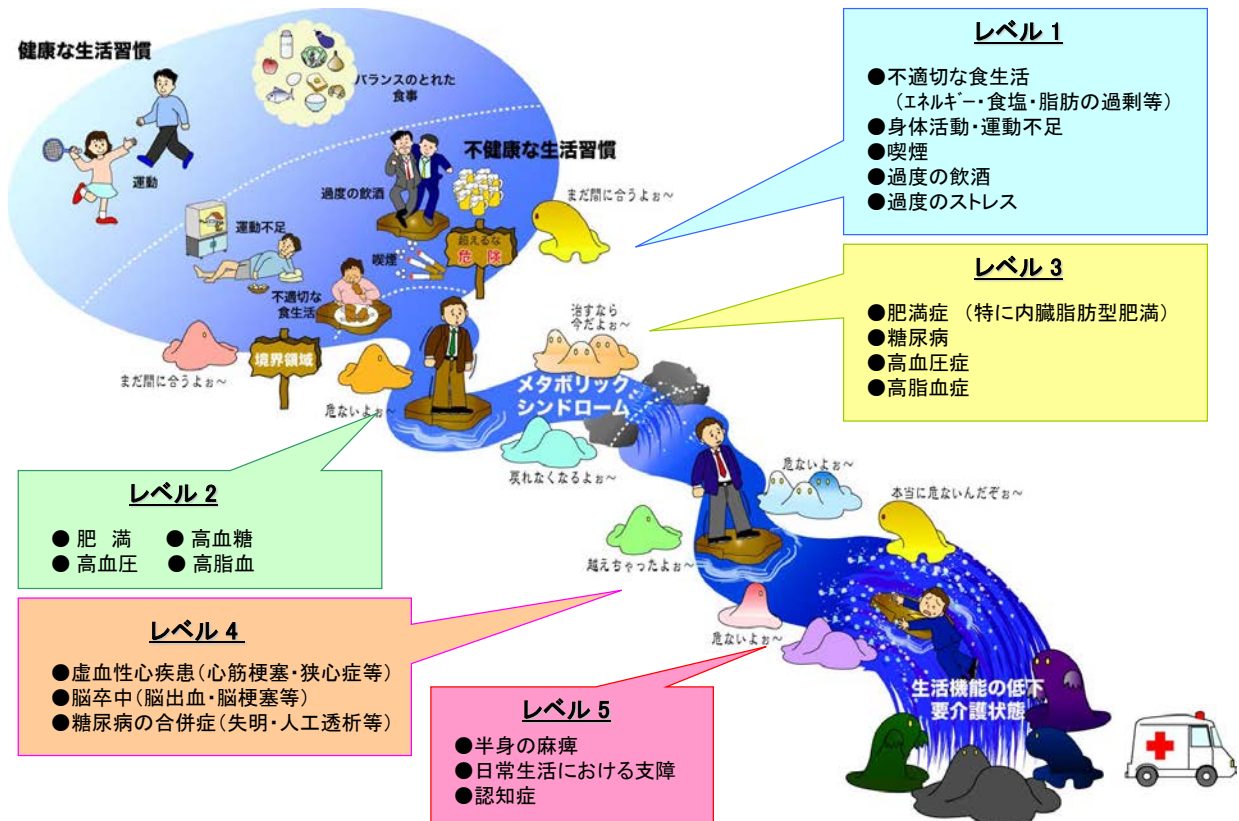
健康な生活習慣

バランスのとれた食事

運動

不健康な生活習慣

過度の飲酒

運動不足

喫煙

超えるな危険

不適切な食生活

境界領域

まだ間に合うよぉ～

まだ間に合うよぉ～

危ないよぉ～

治すなら今だよぉ～

メタボリックシンドローム

戻れなくなるよぉ～

危ないよぉ～

本当に危ないんだぞぉ～

越えちゃったよぉ～

危ないよぉ～

生活機能の低下
要介護状態

レベル 1

●不適切な食生活
（ｴﾈﾙｷﾞｰ・食塩・脂肪の過剰等）
●身体活動・運動不足
●喫煙
●過度の飲酒
●過度のストレス

レベル 3

●肥満症 （特に内臓脂肪型肥満）
●糖尿病
●高血圧症
●高脂血症

レベル 2

● 肥 満 ● 高血糖
● 高血圧 ● 高脂血

レベル 4

●虚血性心疾患（心筋梗塞・狭心症等）
●脳卒中（脳出血・脳梗塞等）
●糖尿病の合併症（失明・人工透析等）

レベル 5

●半身の麻痺
●日常生活における支障
●認知症